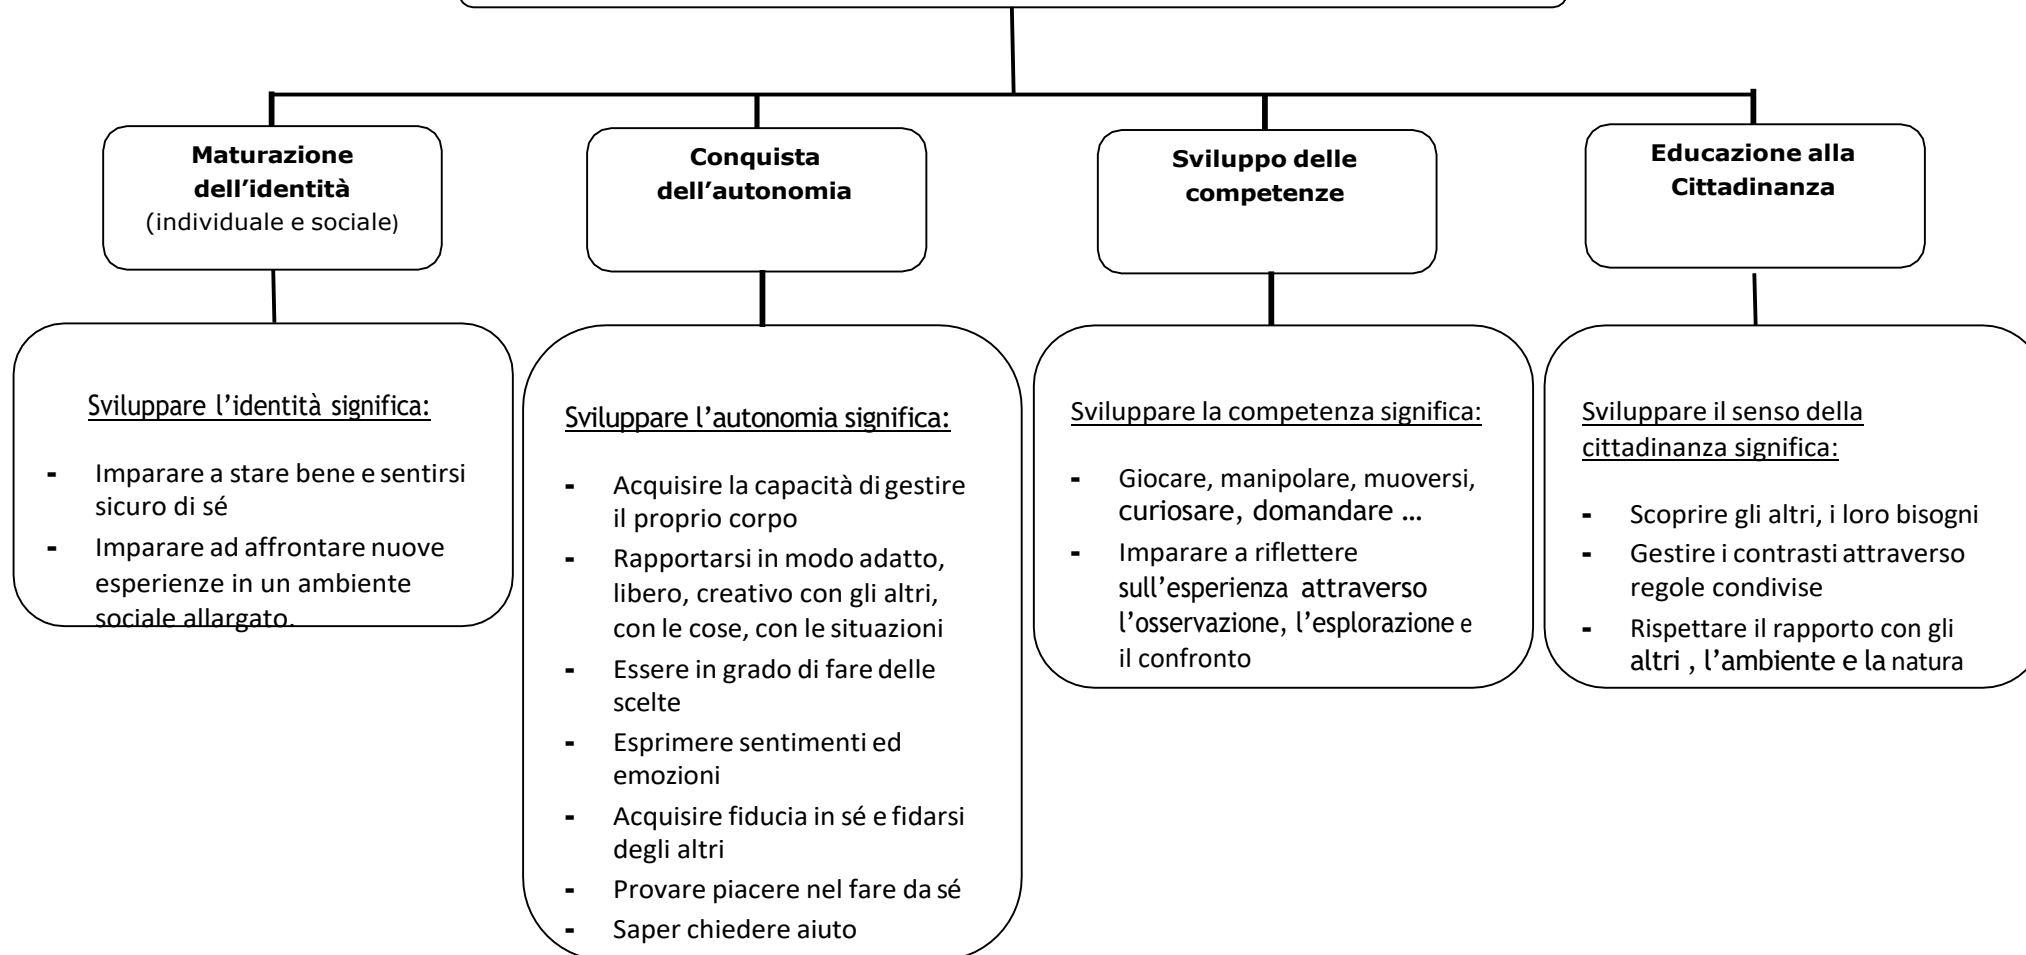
**Maturazione dell'identità**
(individuale e sociale)

**Conquista dell'autonomia**

**Sviluppo delle competenze**

**Educazione alla Cittadinanza**

Sviluppare l'identità significa:

- Imparare a stare bene e sentirsi sicuro di sé
- Imparare ad affrontare nuove esperienze in un ambiente sociale allargato.

Sviluppare l'autonomia significa:

- Acquisire la capacità di gestire il proprio corpo
- Rapportarsi in modo adatto, libero, creativo con gli altri, con le cose, con le situazioni
- Essere in grado di fare delle scelte
- Esprimere sentimenti ed emozioni
- Acquisire fiducia in sé e fidarsi degli altri
- Provare piacere nel fare da sé
- Saper chiedere aiuto

Sviluppare la competenza significa:

- Giocare, manipolare, muoversi, curiosare, domandare …
- Imparare a riflettere sull'esperienza attraverso l'osservazione, l'esplorazione e il confronto

Sviluppare il senso della cittadinanza significa:

- Scoprire gli altri, i loro bisogni
- Gestire i contrasti attraverso regole condivise
- Rispettare il rapporto con gli altri , l'ambiente e la natura